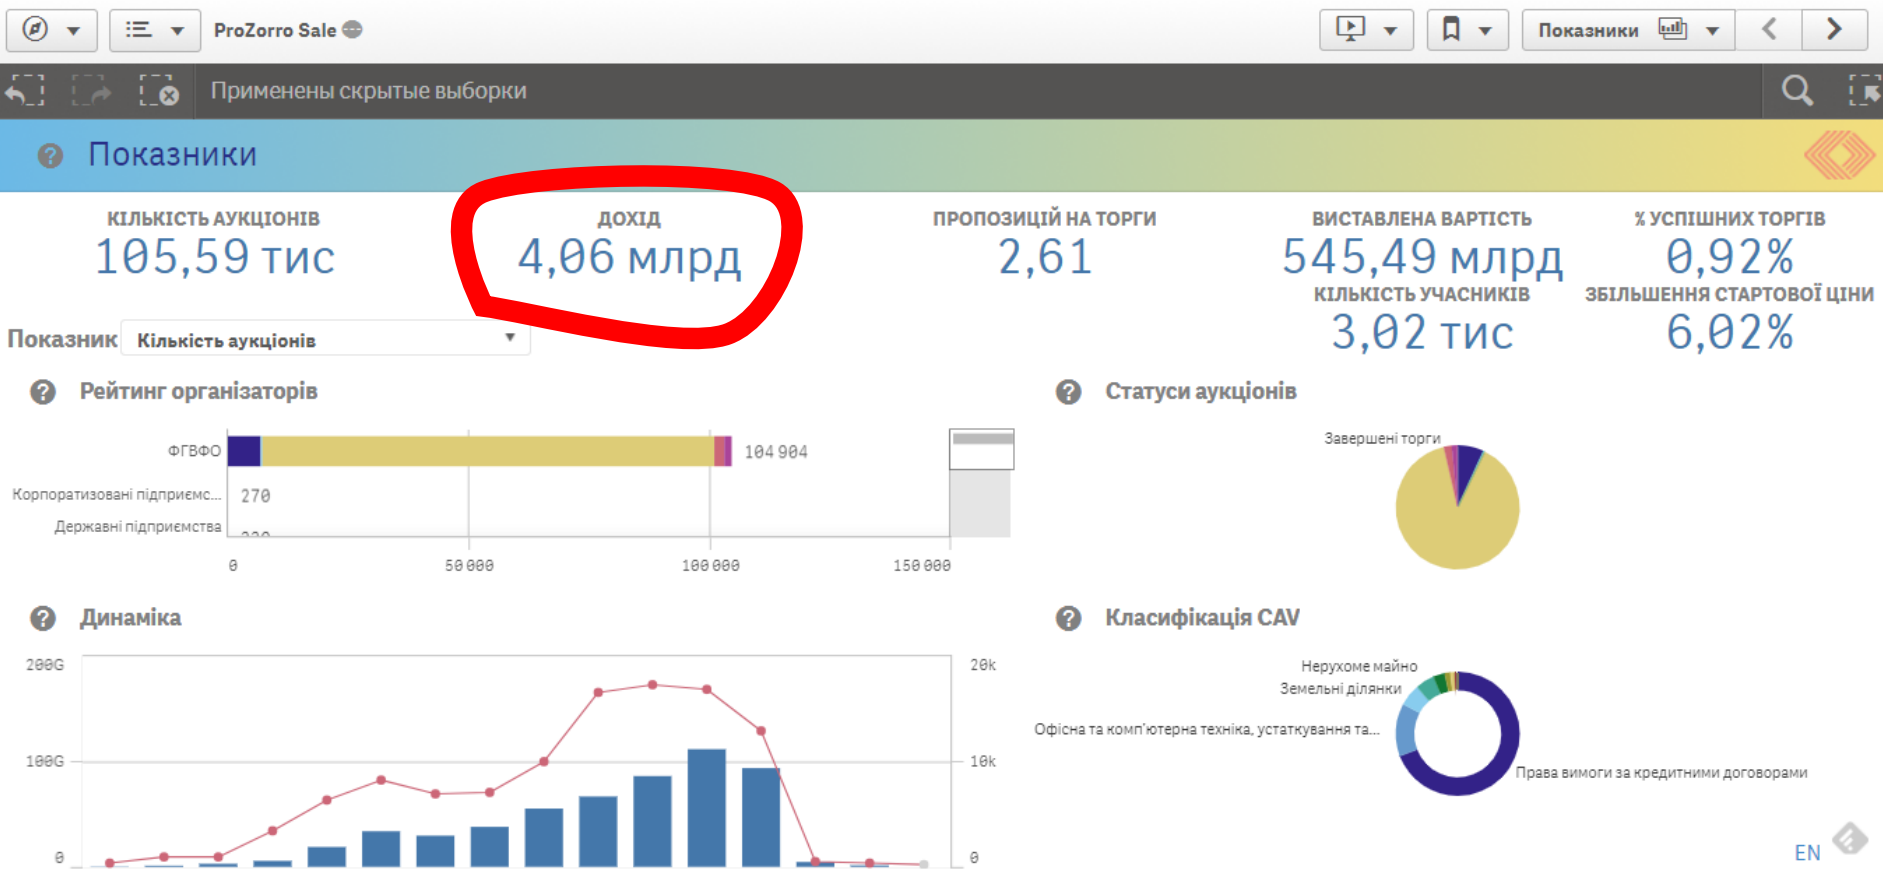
ProZorro Sale

Показники

Применены скрытые выборки

Показники

КІЛЬКІСТЬ АУКЦІОНІВ
105,59 тис

ДОХІД
4,06 млрд

ПРОПОЗИЦІЙ НА ТОРГИ
2,61

ВИСТАВЛЕНА ВАРТІСТЬ
545,49 млрд

КІЛЬКІСТЬ УЧАСНИКІВ
3,02 тис

% УСПІШНИХ ТОРГІВ
0,92%

ЗБІЛЬШЕННЯ СТАРТОВОЇ ЦІНИ
6,02%

Показник Кількість аукціонів

Рейтинг організаторів

ФГВФО 104 904
Корпоратизовані підприємс... 270
Державні підприємства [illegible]

0 50 000 100 000 150 000

Статуси аукціонів

Завершені торги

Динаміка

200G
100G
0

20k
10k
0

Класифікація CAV

Нерухоме майно
Земельні ділянки
Офісна та комп'ютерна техніка, устаткування та...
Права вимоги за кредитними договорами

EN